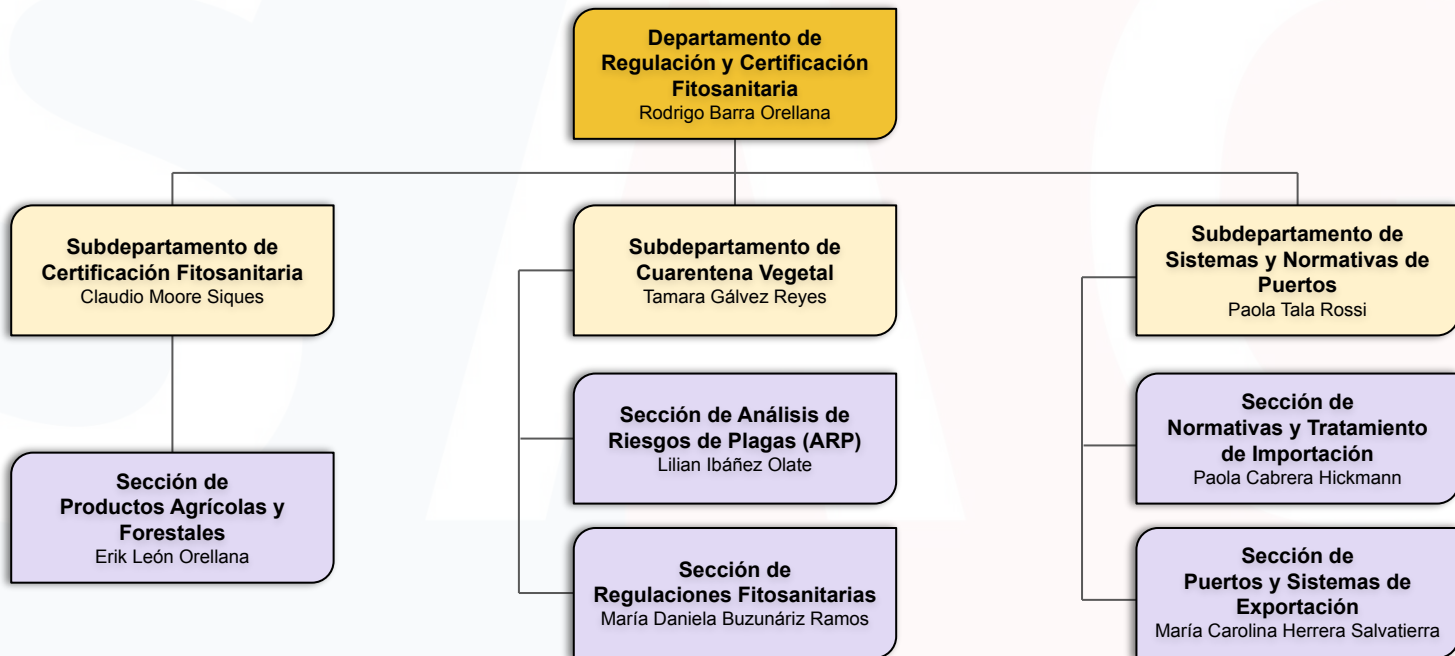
Departamento de Regulación y Certificación Fitosanitaria
Rodrigo Barra Orellana

Subdepartamento de Certificación Fitosanitaria
Claudio Moore Siques

Sección de Productos Agrícolas y Forestales
Erik León Orellana

Subdepartamento de Cuarentena Vegetal
Tamara Gálvez Reyes

Sección de Análisis de Riesgos de Plagas (ARP)
Lilian Ibáñez Olate

Sección de Regulaciones Fitosanitarias
María Daniela Buzunáriz Ramos

Subdepartamento de Sistemas y Normativas de Puertos
Paola Tala Rossi

Sección de Normativas y Tratamiento de Importación
Paola Cabrera Hickmann

Sección de Puertos y Sistemas de Exportación
María Carolina Herrera Salvatierra